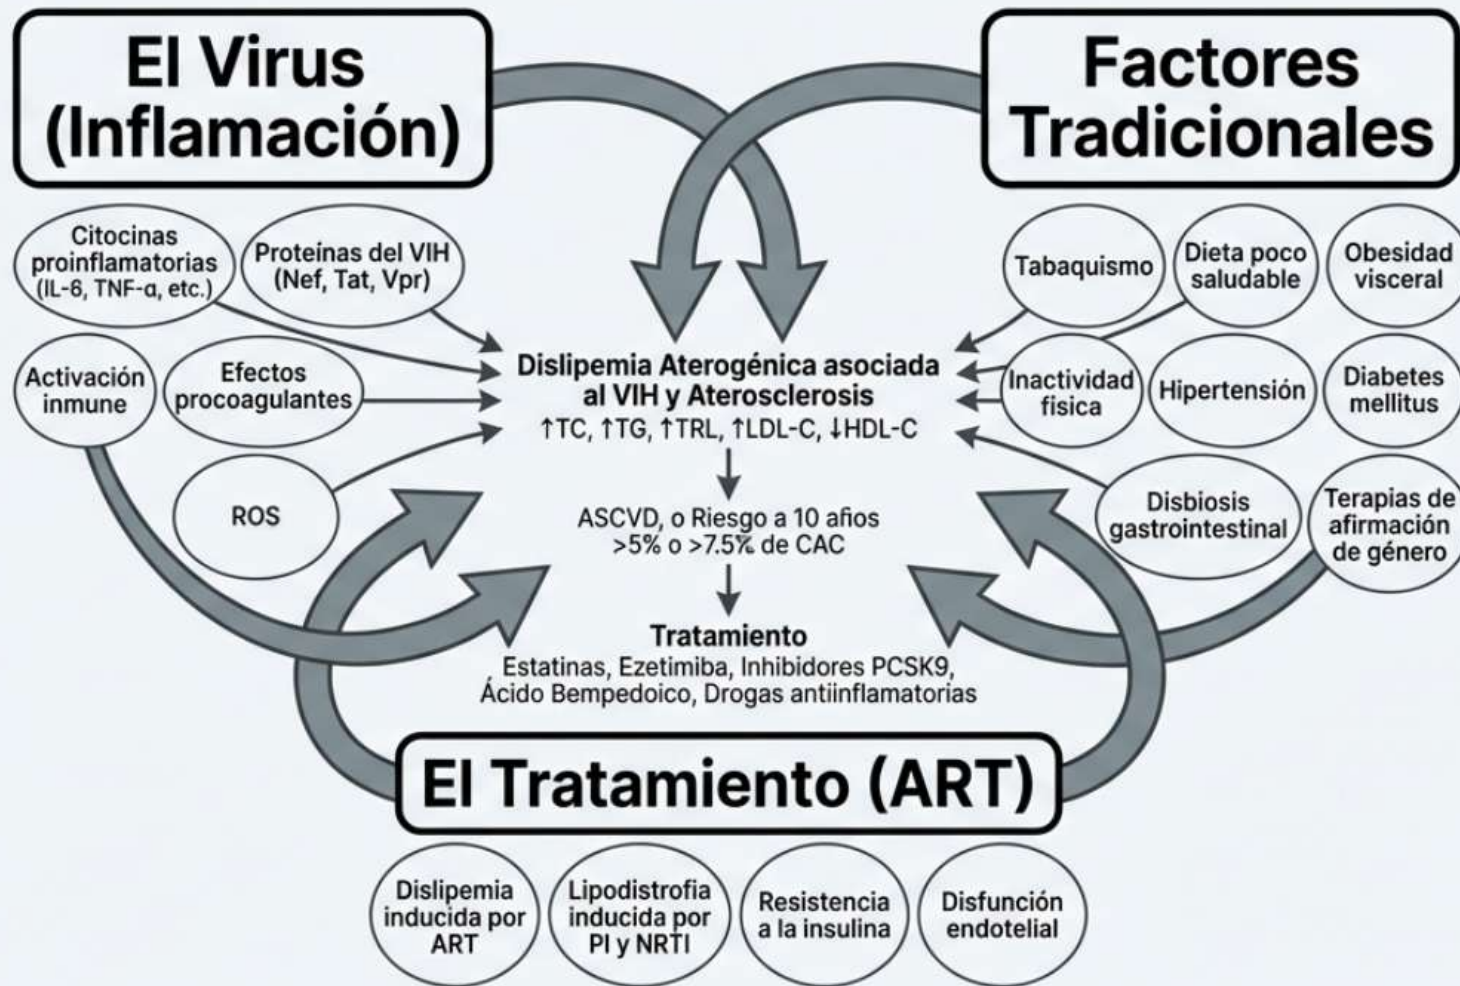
El Virus (Inflamación)

Factores Tradicionales

Citocinas proinflamatorias (IL-6, TNF-α, etc.)

Proteínas del VIH (Nef, Tat, Vpr)

Activación inmune

Efectos procoagulantes

ROS

Tabaquismo

Dieta poco saludable

Obesidad visceral

Inactividad física

Hipertensión

Diabetes mellitus

Disbiosis gastrointestinal

Terapias de afirmación de género

Dislipemia Aterogénica asociada al VIH y Aterosclerosis
↑TC, ↑TG, ↑TRL, ↑LDL-C, ↓HDL-C

ASCVD, o Riesgo a 10 años >5% o >7.5% de CAC

Tratamiento
Estatinas, Ezetimiba, Inhibidores PCSK9, Ácido Bempedoico, Drogas antiinflamatorias

El Tratamiento (ART)

Dislipemia inducida por ART

Lipodistrofia inducida por PI y NRTI

Resistencia a la insulina

Disfunción endotelial